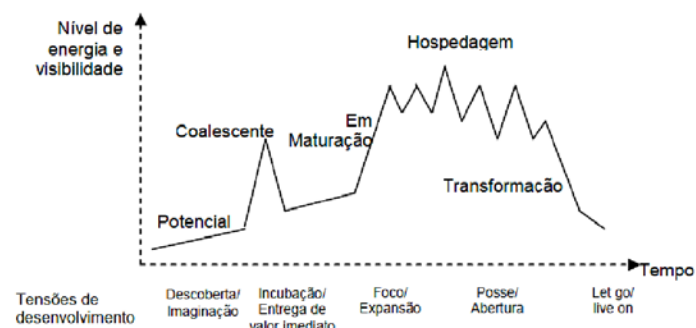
Nível de energia e visibilidade

Hospedagem

Em Maturação

Coalescente

Transformação

Potencial

Tempo

Tensões de desenvolvimento

Descoberta/ Imaginação

Incubação/ Entrega de valor imediato

Foco/ Expansão

Posse/ Abertura

Let go/ live on